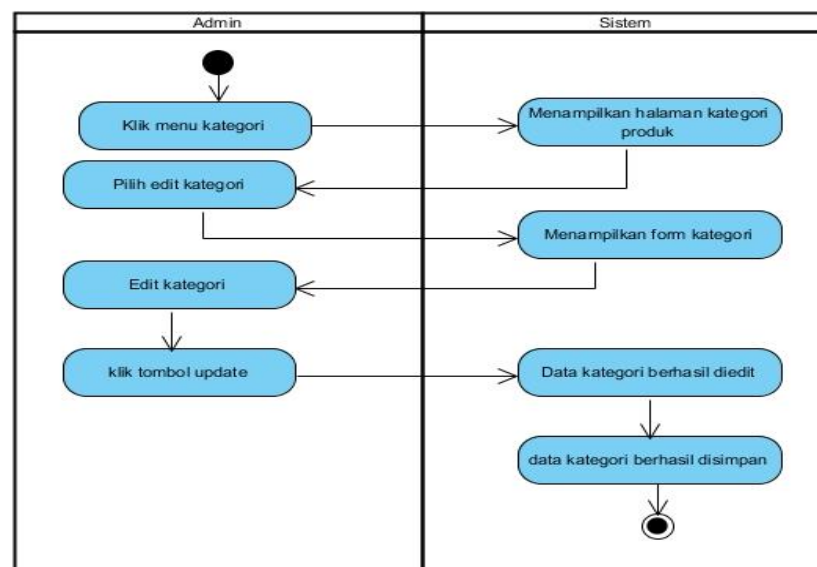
Admin

Sistem

Klik menu kategori

Menampilkan halaman kategori produk

Pilih edit kategori

Menampilkan form kategori

Edit kategori

klik tombol update

Data kategori berhasil diedit

data kategori berhasil disimpan